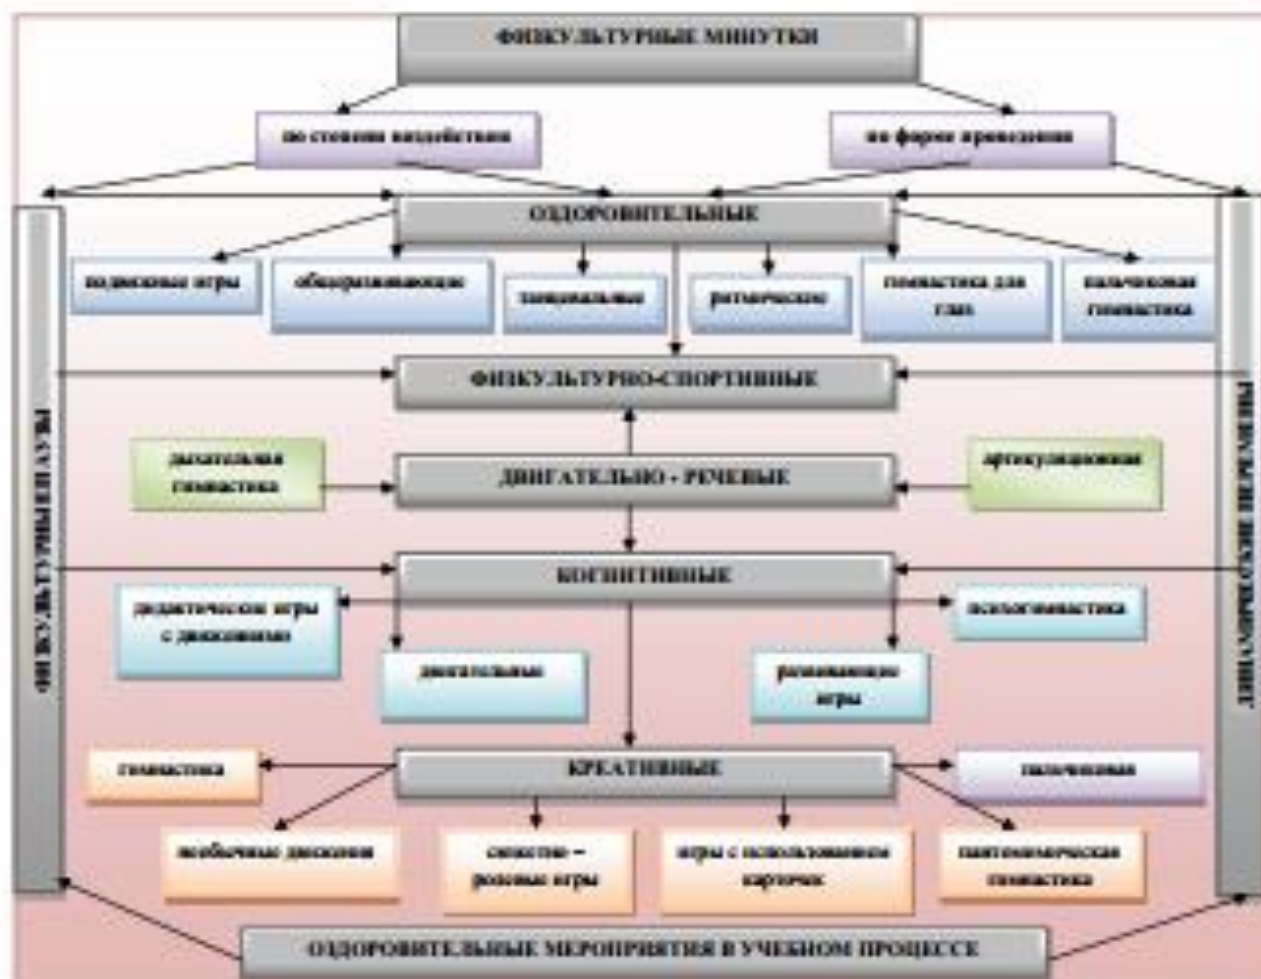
ФИЗКУЛЬТУРНЫЕ МИНУТКИ

по степени воздействия

по форме проведения

ОЗДОРОВИТЕЛЬНЫЕ

подвижные игры

общеразвивающие

танцевальные

ритмические

гимнастика для глаз

пальчиковая гимнастика

ФИЗКУЛЬТУРНО-СПОРТИВНЫЕ

дыхательная гимнастика

ДВИГАТЕЛЬНО - РЕЧЕВЫЕ

артикуляционная

КОГНИТИВНЫЕ

дидактические игры с движениями

психогимнастика

двигательные

развивающие игры

КРЕАТИВНЫЕ

гимнастика

пальчиковая

необычные движения

сюжетно – ролевые игры

игры с использованием карточек

пантомимическая гимнастика

ФИЗКУЛЬТУРНЫЕ ПАУЗЫ

ДИНАМИЧЕСКИЕ ПЕРЕМЕНЫ

ОЗДОРОВИТЕЛЬНЫЕ МЕРОПРИЯТИЯ В УЧЕБНОМ ПРОЦЕССЕ